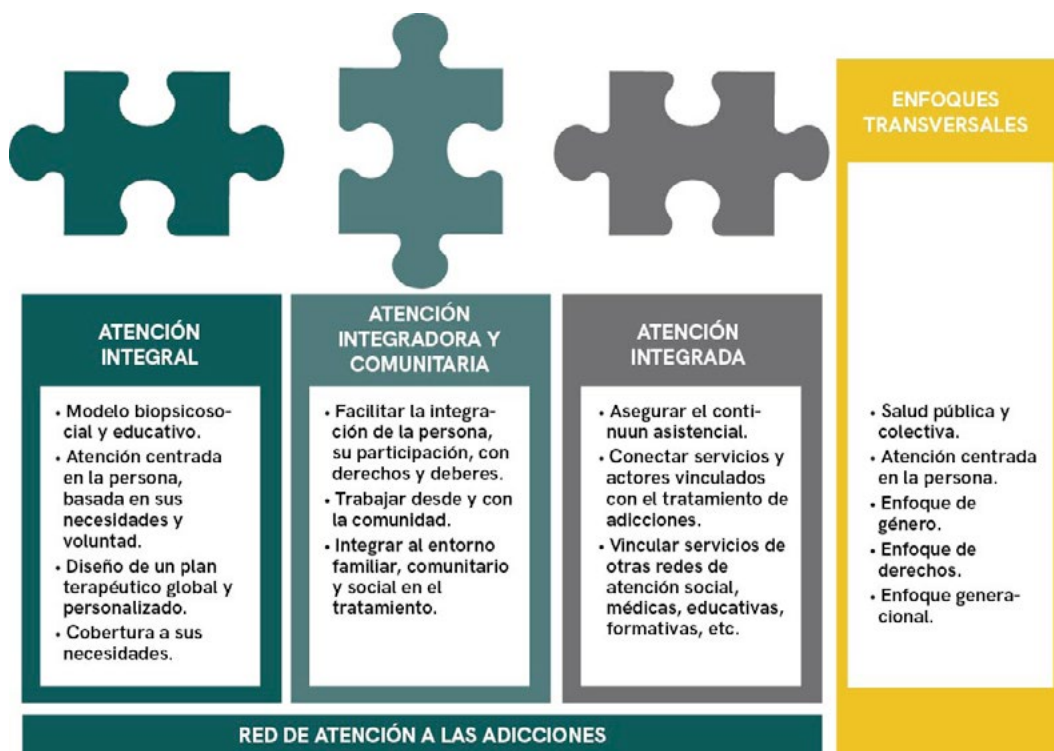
ENFOQUES TRANSVERSALES

ATENCIÓN INTEGRAL

• Modelo biopsicosocial y educativo.
• Atención centrada en la persona, basada en sus necesidades y voluntad.
• Diseño de un plan terapéutico global y personalizado.
• Cobertura a sus necesidades.

ATENCIÓN INTEGRADORA Y COMUNITARIA

• Facilitar la integración de la persona, su participación, con derechos y deberes.
• Trabajar desde y con la comunidad.
• Integrar al entorno familiar, comunitario y social en el tratamiento.

ATENCIÓN INTEGRADA

• Asegurar el continuun asistencial.
• Conectar servicios y actores vinculados con el tratamiento de adicciones.
• Vincular servicios de otras redes de atención social, médicas, educativas, formativas, etc.

• Salud pública y colectiva.
• Atención centrada en la persona.
• Enfoque de género.
• Enfoque de derechos.
• Enfoque generacional.

RED DE ATENCIÓN A LAS ADICCIONES